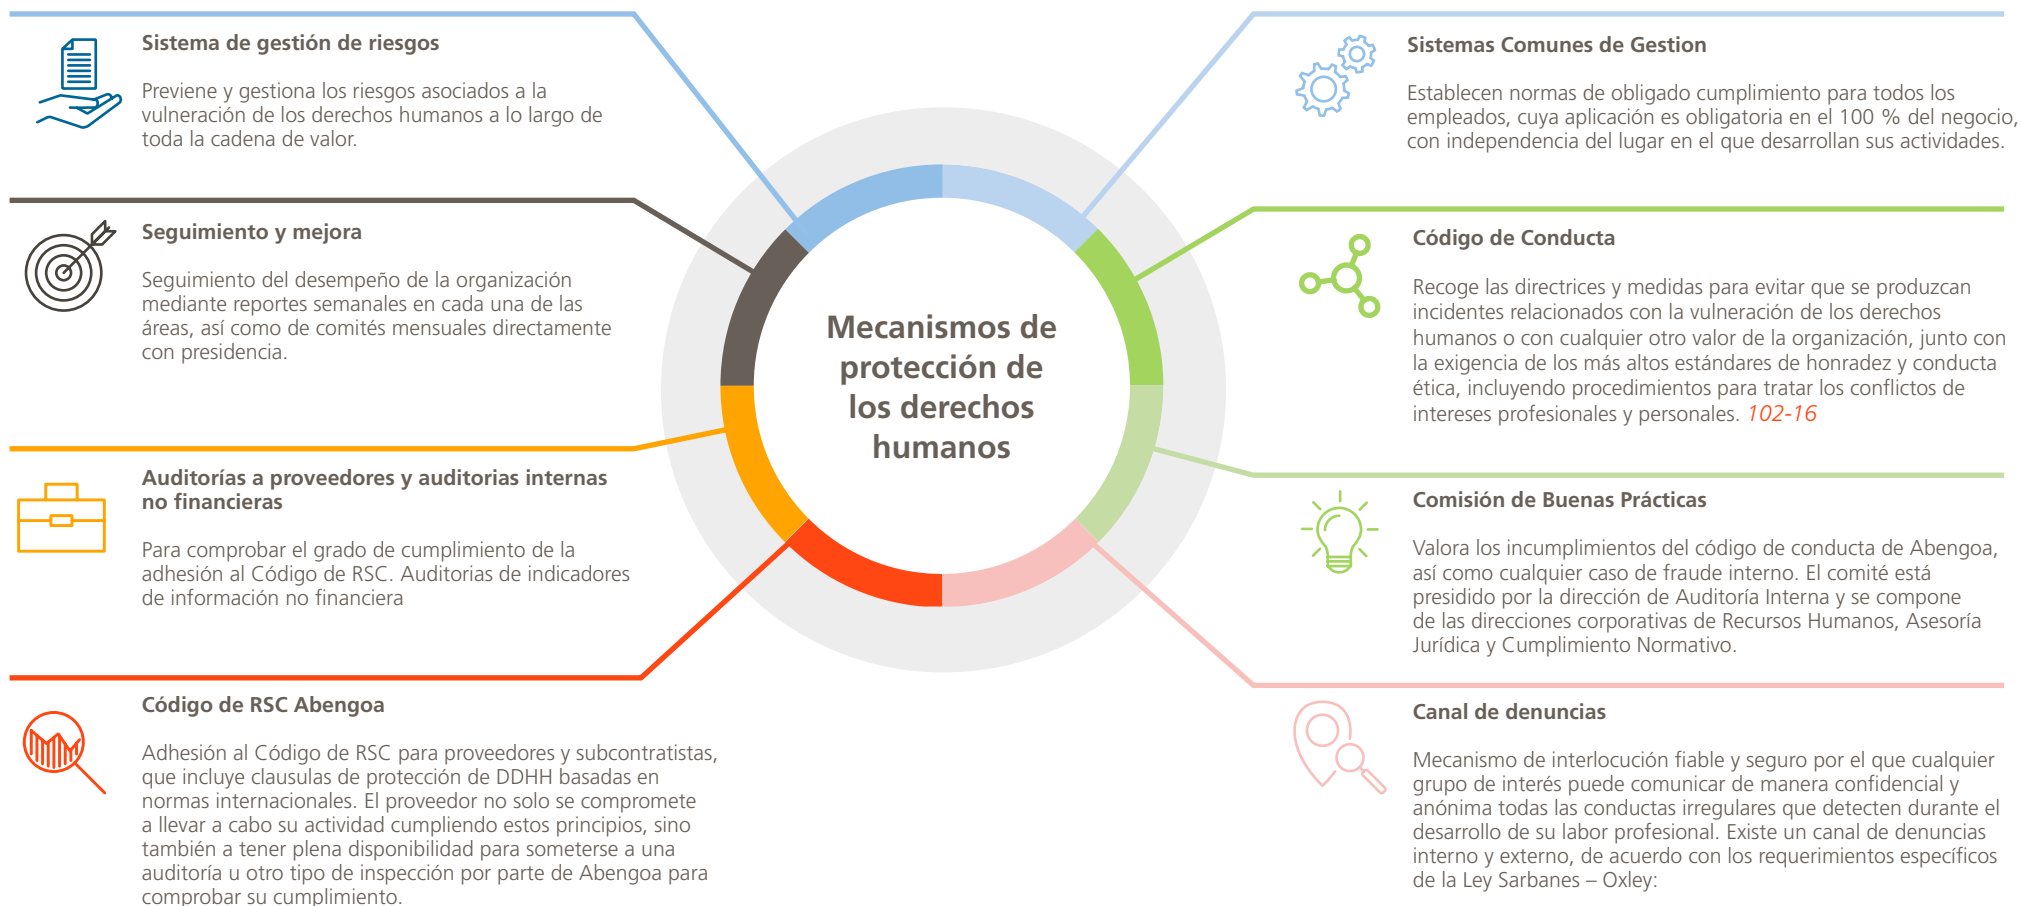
Sistema de gestión de riesgos

Previene y gestiona los riesgos asociados a la vulneración de los derechos humanos a lo largo de toda la cadena de valor.

Seguimiento y mejora

Seguimiento del desempeño de la organización mediante reportes semanales en cada una de las áreas, así como de comités mensuales directamente con presidencia.

Auditorías a proveedores y auditorias internas no financieras

Para comprobar el grado de cumplimiento de la adhesión al Código de RSC. Auditorias de indicadores de información no financiera

Código de RSC Abengoa

Adhesión al Código de RSC para proveedores y subcontratistas, que incluye clausulas de protección de DDHH basadas en normas internacionales. El proveedor no solo se compromete a llevar a cabo su actividad cumpliendo estos principios, sino también a tener plena disponibilidad para someterse a una auditoría u otro tipo de inspección por parte de Abengoa para comprobar su cumplimiento.

Mecanismos de protección de los derechos humanos

Sistemas Comunes de Gestion

Establecen normas de obligado cumplimiento para todos los empleados, cuya aplicación es obligatoria en el 100 % del negocio, con independencia del lugar en el que desarrollan sus actividades.

Código de Conducta

Recoge las directrices y medidas para evitar que se produzcan incidentes relacionados con la vulneración de los derechos humanos o con cualquier otro valor de la organización, junto con la exigencia de los más altos estándares de honradez y conducta ética, incluyendo procedimientos para tratar los conflictos de intereses profesionales y personales. 102-16

Comisión de Buenas Prácticas

Valora los incumplimientos del código de conducta de Abengoa, así como cualquier caso de fraude interno. El comité está presidido por la dirección de Auditoría Interna y se compone de las direcciones corporativas de Recursos Humanos, Asesoría Jurídica y Cumplimiento Normativo.

Canal de denuncias

Mecanismo de interlocución fiable y seguro por el que cualquier grupo de interés puede comunicar de manera confidencial y anónima todas las conductas irregulares que detecten durante el desarrollo de su labor profesional. Existe un canal de denuncias interno y externo, de acuerdo con los requerimientos específicos de la Ley Sarbanes – Oxley: